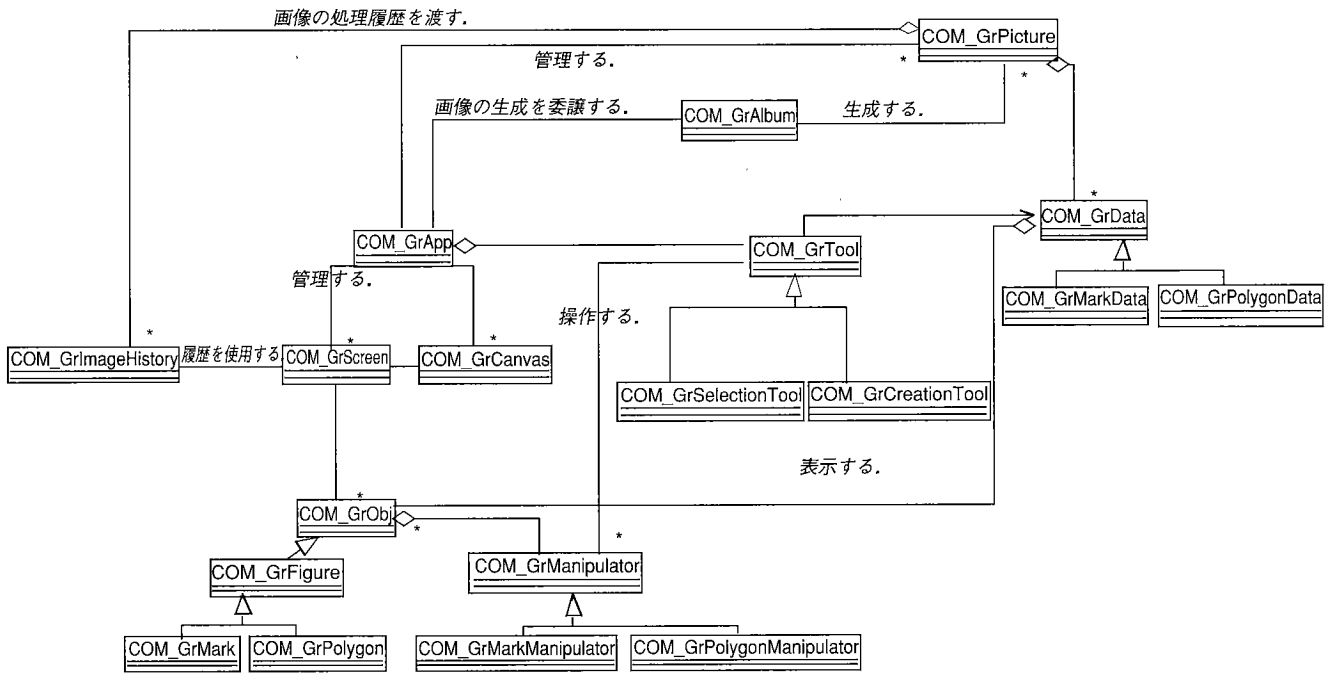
画像の処理履歴を渡す.

COM_GrPicture

管理する.

*

*

画像の生成を委譲する.

COM_GrAlbum

生成する.

*

COM_GrData

COM_GrApp

COM_GrTool

管理する.

COM_GrMarkData

COM_GrPolygonData

*

操作する.

COM_GrImageHistory

履歴を使用する

*

COM_GrScreen

*

COM_GrCanvas

COM_GrSelectionTool

COM_GrCreationTool

表示する.

*

COM_GrObj

*

*

COM_GrFigure

COM_GrManipulator

COM_GrMark

COM_GrPolygon

COM_GrMarkManipulator

COM_GrPolygonManipulator